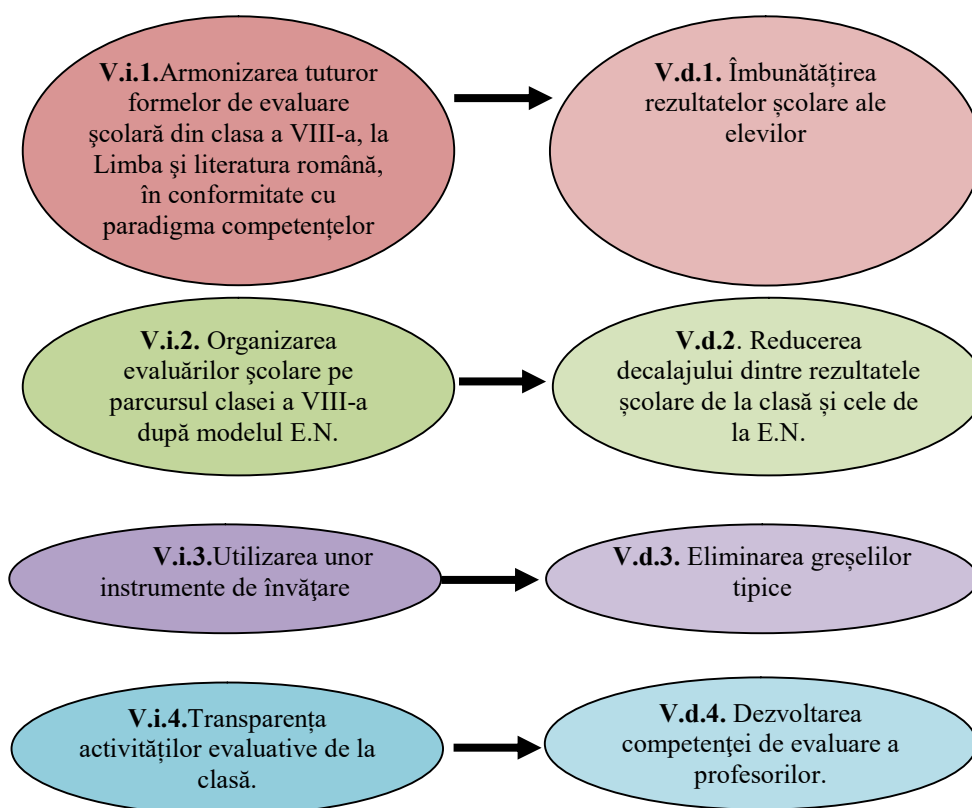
**V.i.1.**Armonizarea tuturor formelor de evaluare şcolară din clasa a VIII-a, la Limba şi literatura română, în conformitate cu paradigma competențelor

**V.d.1.** Îmbunătățirea rezultatelor şcolare ale elevilor

**V.i.2.** Organizarea evaluărilor şcolare pe parcursul clasei a VIII-a după modelul E.N.

**V.d.2**. Reducerea decalajului dintre rezultatele şcolare de la clasă şi cele de la E.N.

**V.i.3.**Utilizarea unor instrumente de învăţare

**V.d.3.** Eliminarea greşelilor tipice

**V.i.4.**Transparenţa activităţilor evaluative de la clasă.

**V.d.4.** Dezvoltarea competenţei de evaluare a profesorilor.